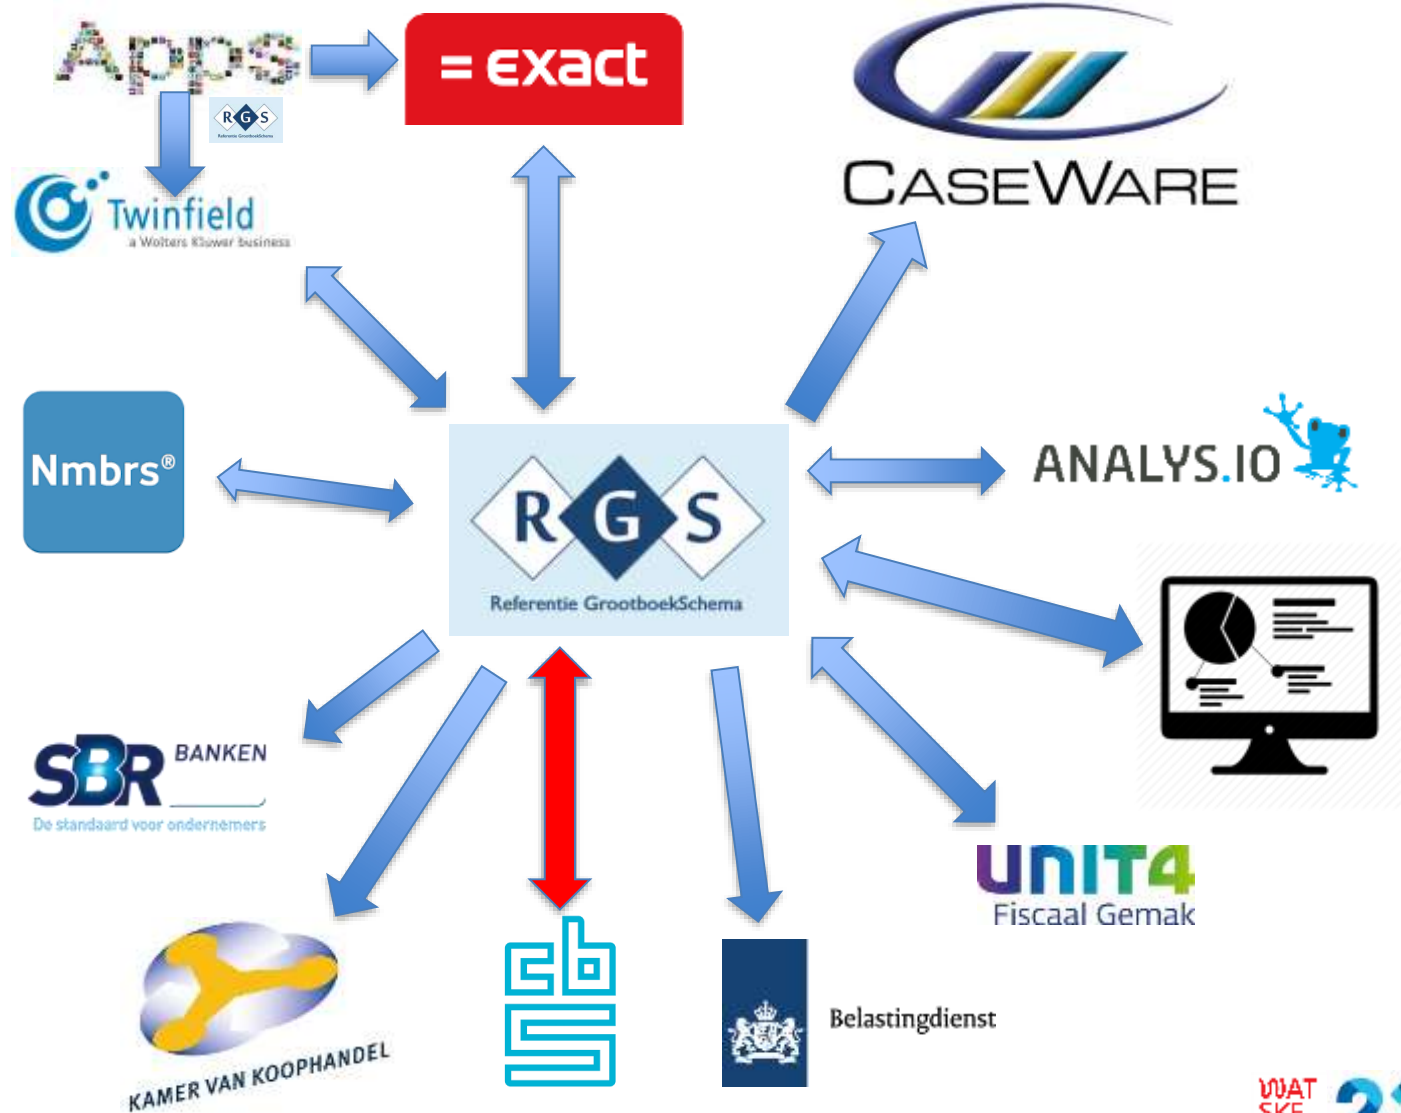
Apps

RGS
Referentie GrootboekSchema

= exact

CASEWARE

Twinfield
a Wolters Kluwer business

Nmbrs®

R G S
Referentie GrootboekSchema

ANALYS.IO

SBR BANKEN
De standaard voor ondernemers

UNIT4
Fiscaal Gemak

KAMER VAN KOOPHANDEL

cbs

Belastingdienst

WAT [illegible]